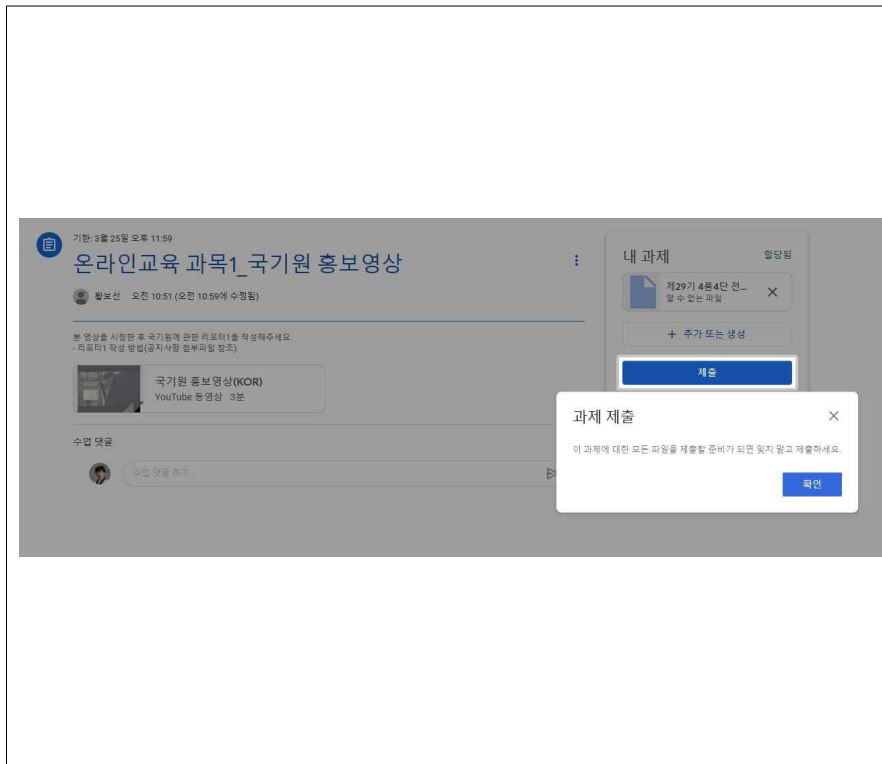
기한: 3월 25일 오후 11:59

온라인교육 과목1_국기원 홍보영상

황보선 오전 10:51 (오전 10:59에 수정됨)

본 영상을 시청한 후 국기원에 관한 리포터1을 작성해주세요.
- 리포터1 작성 방법(공지사항 첨부파일 참조)

국기원 홍보영상(KOR)
YouTube 동영상 3분

수업 댓글

수업 댓글 추가...

내 과제

할당됨

제29기 4품4단 전...
알 수 없는 파일

+ 추가 또는 생성

제출

과제 제출

이 과제에 대한 모든 파일을 제출할 준비가 되면 잊지 말고 제출하세요.

확인